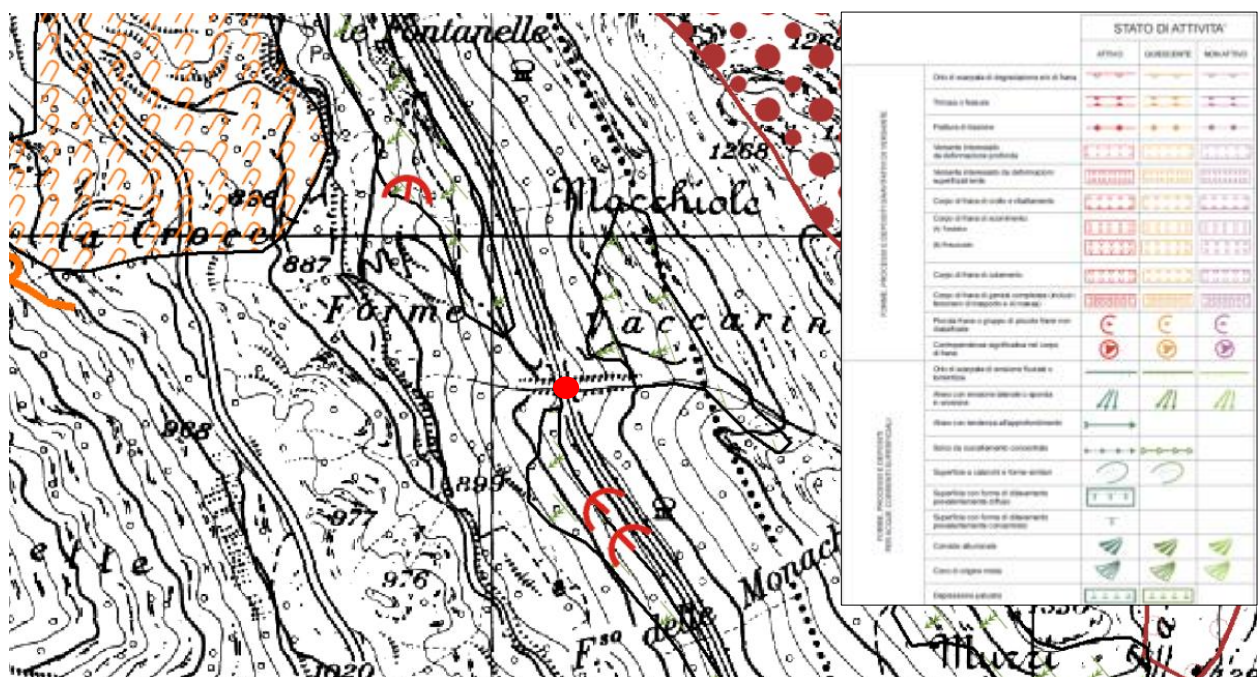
le Fontanelle
Macchiole
la Croce
828
887
Forme Vaccarin
988
899
977
976
elle
F.so delle Monach
Mucci
1268
1268
1020

STATO DI ATTIVITA'
ATTIVO
QUIESCENTE
NON ATTIVO

FORME, PROCESSI E DEPOSITI GRAVITATIVI DI VERSANTE
Orlo di scarpata di degradazione e/o di frana
Trincea o fessura
Frattura di trazione
Versante interessato da deformazione profonda
Versante interessato da deformazioni superficiali lente
Corpo di frana di crollo e ribaltamento
Corpo di frana di scorrimento
(a) Traslativo
(b) Rotazionale
Corpo di frana di colamento
Corpo di frana di genere complesso
Piccola frana o gruppo di piccole frane non classificate
Contropendenza significativa nel corpo di frana

FORME, PROCESSI E DEPOSITI PER ACQUE CORRENTI SUPERFICIALI
Orlo di scarpata di erosione fluviale o torrentizia
Alveo con erosione laterale o sponda in erosione
Alveo con tendenza all'approfondimento
Solco da ruscellamento concentrato
Superficie a calanchi e forme similari
Superficie con forme di dilavamento prevalentemente diffuso
Superficie con forme di dilavamento prevalentemente concentrato
Conoide alluvionale
Cono di origine mista
Depressione palustre